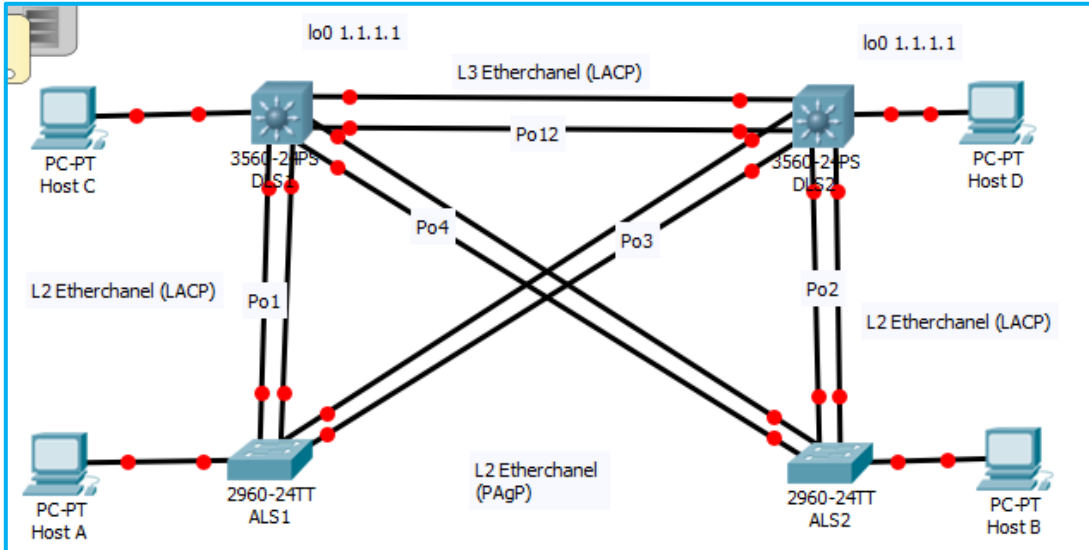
lo0 1.1.1.1

lo0 1.1.1.1

L3 Etherchanel (LACP)

PC-PT
Host C

3560-24PS
DLS1

Po12

3560-24PS
DLS2

PC-PT
Host D

Po4

Po3

L2 Etherchanel (LACP)

Po1

Po2

L2 Etherchanel (LACP)

PC-PT
Host A

2960-24TT
ALS1

L2 Etherchanel
(PAgP)

2960-24TT
ALS2

PC-PT
Host B